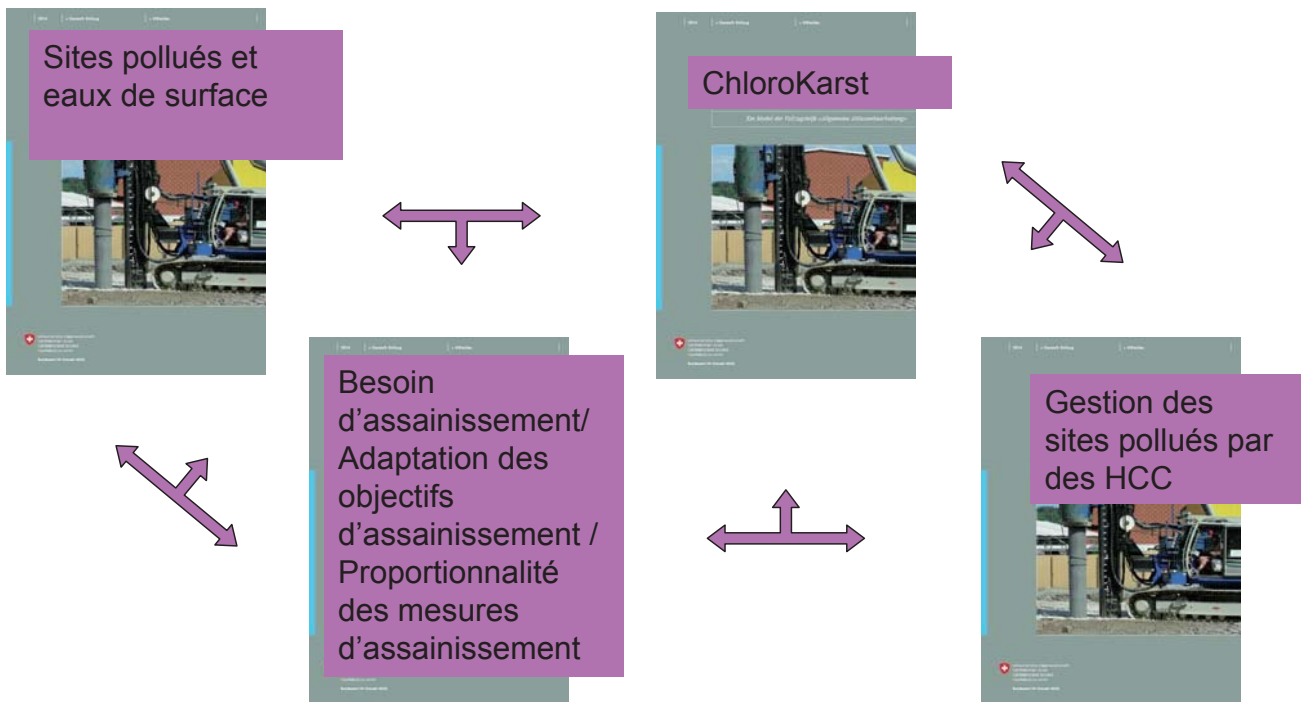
Sites pollués et eaux de surface

ChloroKarst

Besoin d'assainissement/ Adaptation des objectifs d'assainissement / Proportionnalité des mesures d'assainissement

Gestion des sites pollués par des HCC